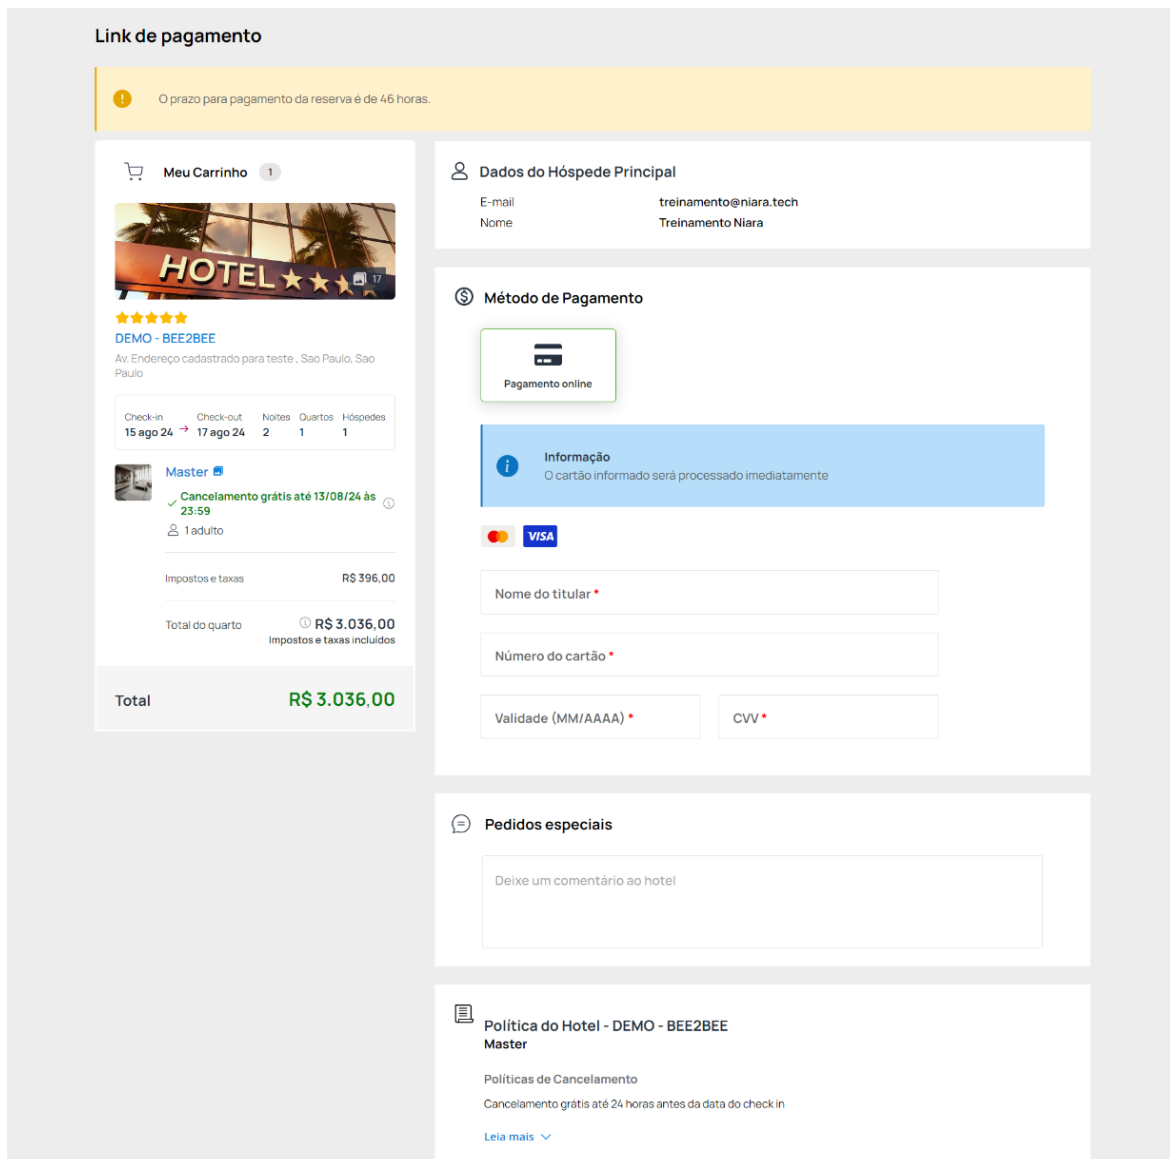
Link de pagamento

O prazo para pagamento da reserva é de 46 horas.

Meu Carrinho 1

HOTEL

17

DEMO - BEE2BEE

Av. Endereço cadastrado para teste , Sao Paulo, Sao Paulo

| Check-in | Check-out | Noites | Quartos | Hóspedes |
|---|---|---|---|---|
| 15 ago 24 | 17 ago 24 | 2 | 1 | 1 |

Master

Cancelamento grátis até 13/08/24 às 23:59

1 adulto

Impostos e taxas R$ 396,00

Total do quarto R$ 3.036,00
Impostos e taxas incluídos

Total R$ 3.036,00

Dados do Hóspede Principal

E-mail treinamento@niara.tech
Nome Treinamento Niara

Método de Pagamento

Pagamento online

Informação
O cartão informado será processado imediatamente

VISA

Nome do titular *

Número do cartão *

Validade (MM/AAAA) *

CVV *

Pedidos especiais

Deixe um comentário ao hotel

Política do Hotel - DEMO - BEE2BEE
Master

Políticas de Cancelamento

Cancelamento grátis até 24 horas antes da data do check in

Leia mais